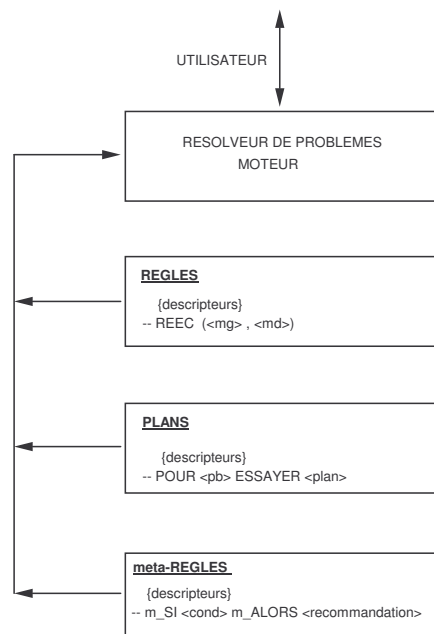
UTILISATEUR

RESOLVEUR DE PROBLEMES
MOTEUR

REGLES

{descripteurs}
-- REEC (<mg> , <md>)

PLANS

{descripteurs}
-- POUR <pb> ESSAYER <plan>

meta-REGLES

{descripteurs}
-- m_SI <cond> m_ALORS <recommandation>